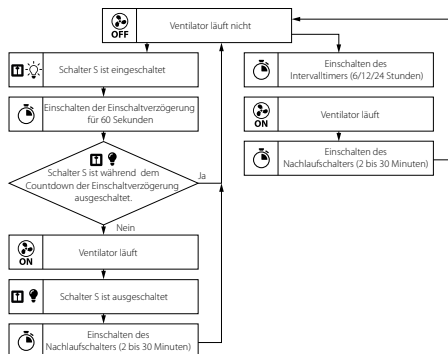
OFF
Ventilator läuft nicht

Schalter S ist eingeschaltet

Einschalten der Einschaltverzögerung für 60 Sekunden

Schalter S ist während dem Countdown der Einschaltverzögerung ausgeschaltet.

Ja

Nein

ON
Ventilator läuft

Schalter S ist ausgeschaltet

Einschalten des Nachlaufschalters (2 bis 30 Minuten)

Einschalten des Intervalltimers (6/12/24 Stunden)

ON
Ventilator läuft

Einschalten des Nachlaufschalters (2 bis 30 Minuten)